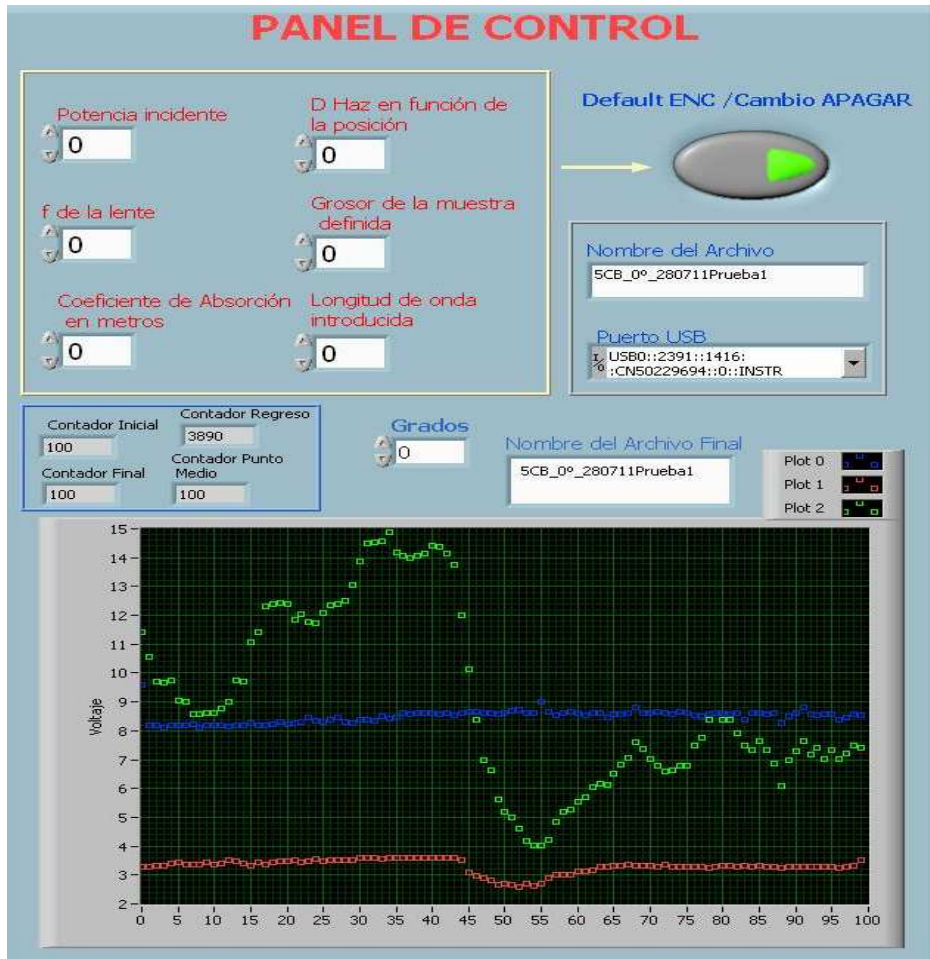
PANEL DE CONTROL

Potencia incidente
0

D Haz en función de la posición
0

f de la lente
0

Grosor de la muestra definida
0

Coeficiente de Absorción en metros
0

Longitud de onda introducida
0

Default ENC /Cambio APAGAR

Nombre del Archivo
5CB_0º_280711Prueba1

Puerto USB
USB0::2391::1416::CN50229694::0::INSTR

Contador Inicial
100
Contador Regreso
3890
Contador Final
100
Contador Punto Medio
100

Grados
0

Nombre del Archivo Final
5CB_0º_280711Prueba1

Plot 0
Plot 1
Plot 2

Voltaje

15
14
13
12
11
10
9
8
7
6
5
4
3
2

0 5 10 15 20 25 30 35 40 45 50 55 60 65 70 75 80 85 90 95 100